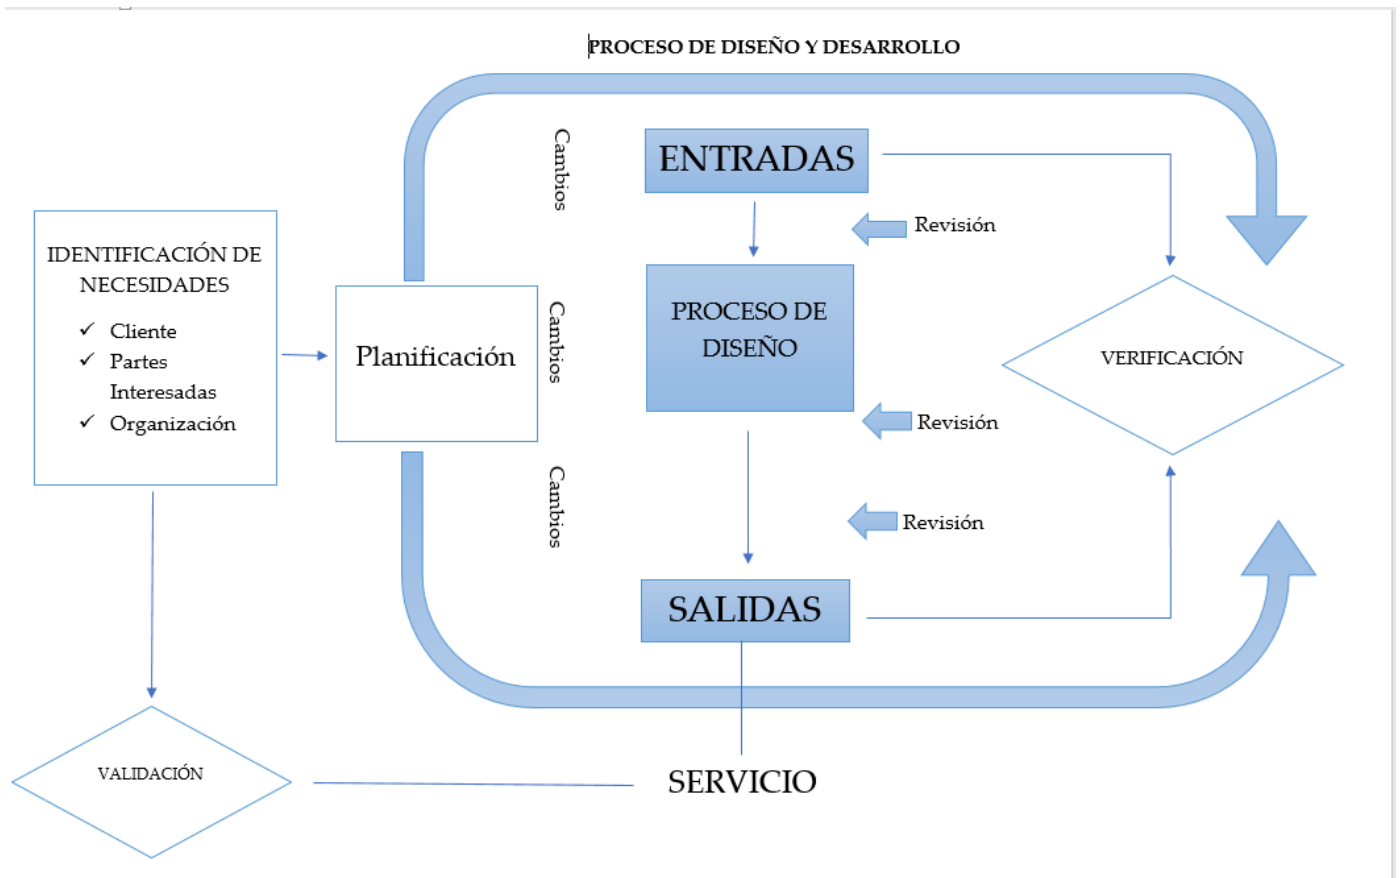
PROCESO DE DISEÑO Y DESARROLLO

Cambios

ENTRADAS

Revisión

IDENTIFICACIÓN DE NECESIDADES

✓ Cliente
✓ Partes Interesadas
✓ Organización

Planificación

Cambios

PROCESO DE DISEÑO

VERIFICACIÓN

Revisión

Cambios

Revisión

SALIDAS

VALIDACIÓN

SERVICIO